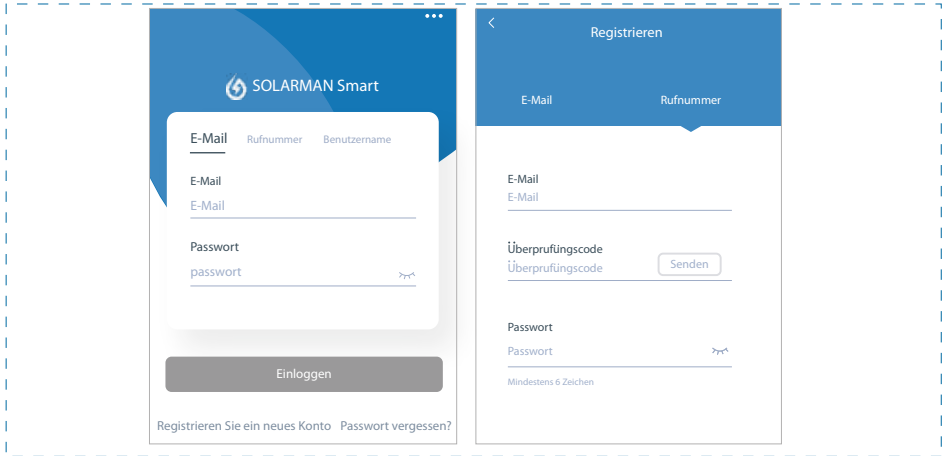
•••

SOLARMAN Smart

E-Mail Rufnummer Benutzername

E-Mail
E-Mail

Passwort
passwort

Einloggen

Registrieren Sie ein neues Konto Passwort vergessen?

<
Registrieren

E-Mail Rufnummer

E-Mail
E-Mail

Überprüfungscode
Überprüfungscode Senden

Passwort
Passwort

Mindestens 6 Zeichen